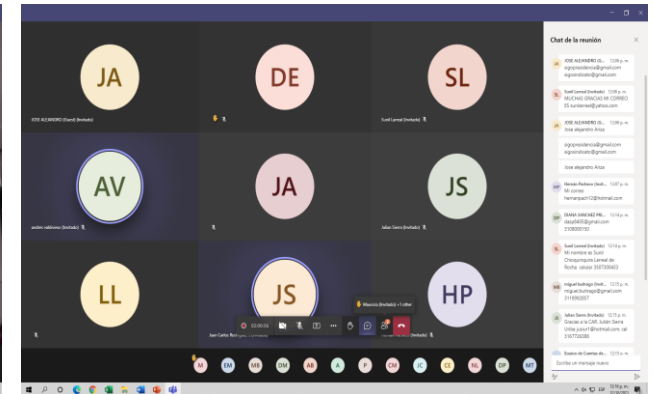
JA
DE
SL
JOSE ALEJANDRO (Invitado)
Suell Lameal (Invitado)
AV
JA
JS
andres valdivieso (Invitado)
Julian Gerns (Invitado)
LL
JS
HP
Juan Carlos Rodriguez (Invitado)
Mauricio (Invitado) + 1 other
M EM ME DM AB A P CM JC CE NL DP MT

Chat de la reunión
JOSE ALEJANDRO (I... 12:09 p. m.
aigoprasidencia@gmail.com
aigoindicato@gmail.com
Suell Lamael (Invitado) 12:09 p. m.
MUCHAS GRACIAS MI CORREO ES sunlamael@yahoo.com
JOSE ALEJANDRO (I... 12:09 p. m.
Jose alejandro Ariza
aigopresidencia@gmail.com
aigoindicato@gmail.com
Jose alejandro Ariza
Hernán Pacheco (Invit... 12:07 p. m.
Mi correo
hernanpach12@hotmail.com
DIANA SANCHEZ PR... 12:14 p. m.
diasy0405@gmail.com
3108000150
Suell Lamael (Invitado) 12:14 p. m.
Mi nombre es Sunil Chiquinquire Lamael de Rocha celular 3187300403
miguel buitrago (Invit... 12:15 p. m.
miguelbuitrago@gmail.com
3118092007
Julian Serna (Invitado) 12:15 p. m.
Gracias a la CAR. Julián Serna Uribe jusuri1@hotmail.com cel 3167720280
Eusebio de Cuentas de... 12:15 p. m.
Escribe un mensaje nuevo